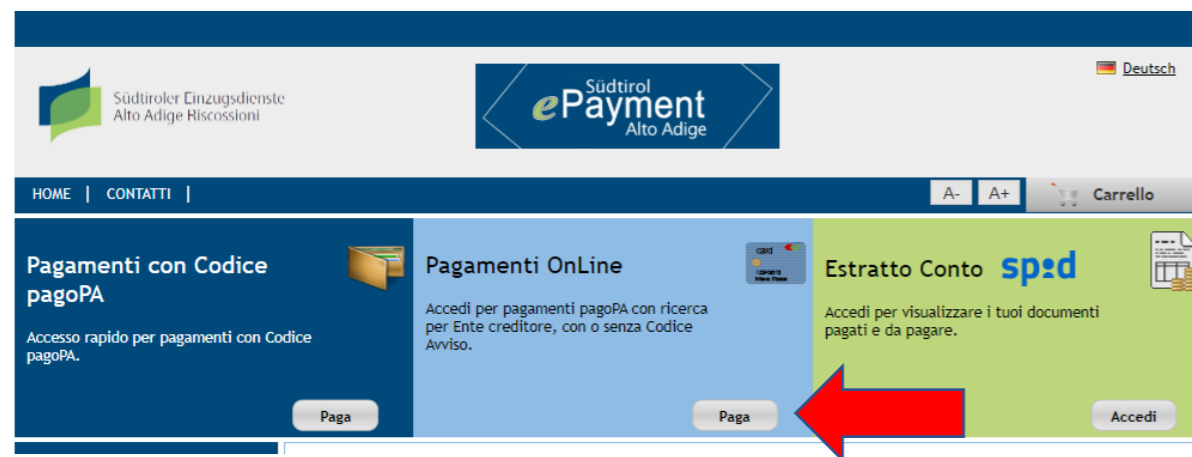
Südtiroler Einzugsdienste
Alto Adige Riscossioni

Südtirol
ePayment
Alto Adige

Deutsch

HOME | CONTATTI |

A- A+ Carrello

Pagamenti con Codice pagoPA

Accesso rapido per pagamenti con Codice pagoPA.

Paga

Pagamenti OnLine

Accedi per pagamenti pagoPA con ricerca per Ente creditore, con o senza Codice Avviso.

Paga

Estratto Conto spid

Accedi per visualizzare i tuoi documenti pagati e da pagare.

Accedi